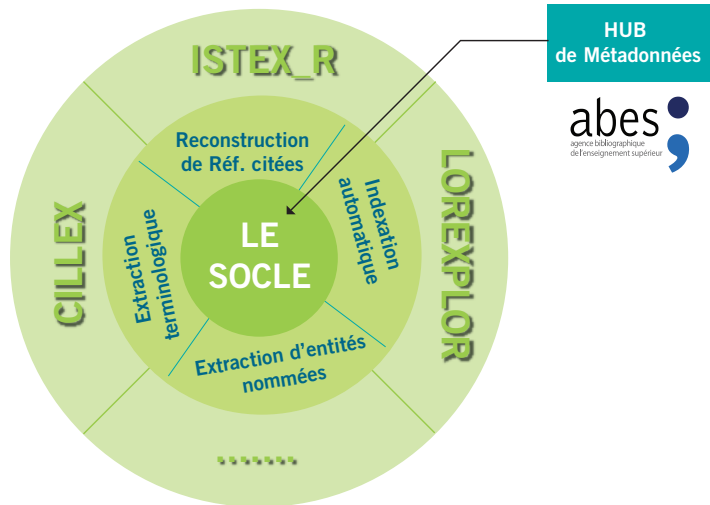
HUB
de Métadonnées

abes
agence bibliographique de l'enseignement supérieur

ISTEX_R

LOREXPLOR

CILLEX

.......

Reconstruction de Réf. citées

Indexation automatique

Extraction d'entités nommées

Extraction terminologique

LE SOCLE